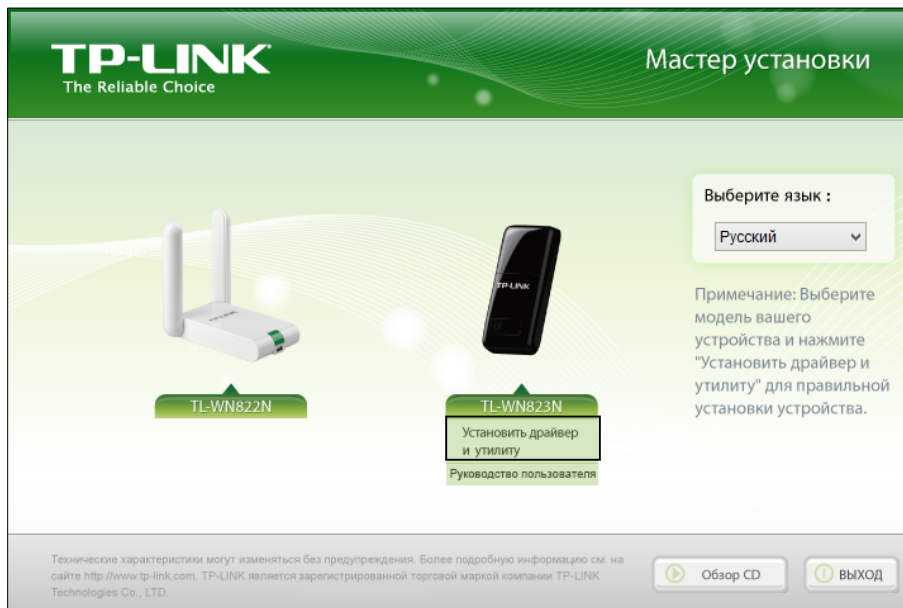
TP-LINK
The Reliable Choice

Мастер установки

Выберите язык :

Русский

Примечание: Выберите модель вашего устройства и нажмите "Установить драйвер и утилиту" для правильной установки устройства.

TP-LINK

TL-WN822N

TL-WN823N

Установить драйвер и утилиту

Руководство пользователя

Технические характеристики могут изменяться без предупреждения. Более подробную информацию см. на сайте http://www.tp-link.com. TP-LINK является зарегистрированной торговой маркой компании TP-LINK Technologies Co., LTD.

Обзор CD

ВЫХОД